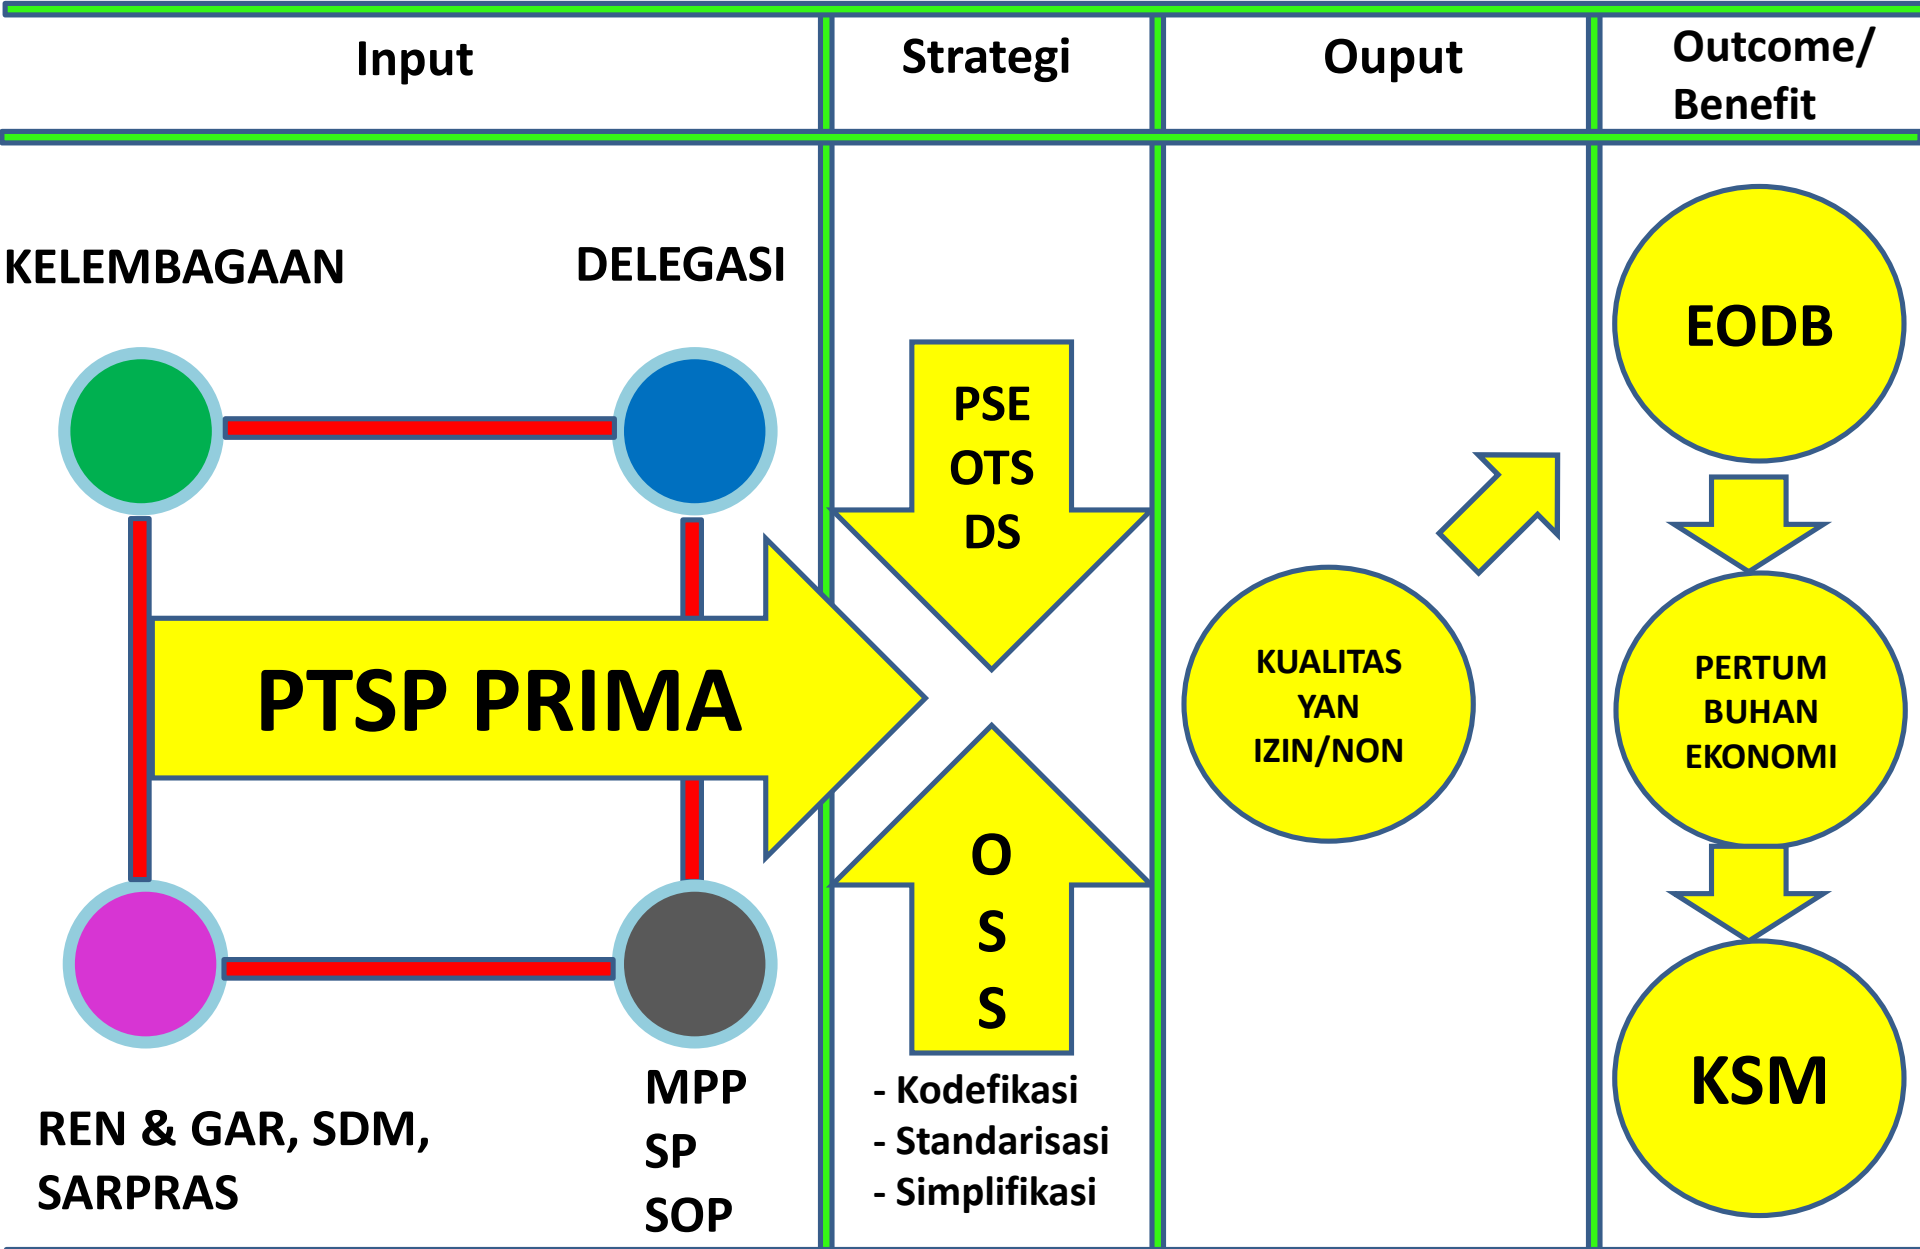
| Input | Strategi | Ouput | Outcome/ Benefit |
|---|---|---|---|

KELEMBAGAAN

DELEGASI

PTSP PRIMA

REN & GAR, SDM, SARPRAS

MPP
SP
SOP

PSE
OTS
DS

O
S
S

- Kodefikasi
- Standarisasi
- Simplifikasi

KUALITAS YAN IZIN/NON

EODB

PERTUM BUHAN EKONOMI

KSM